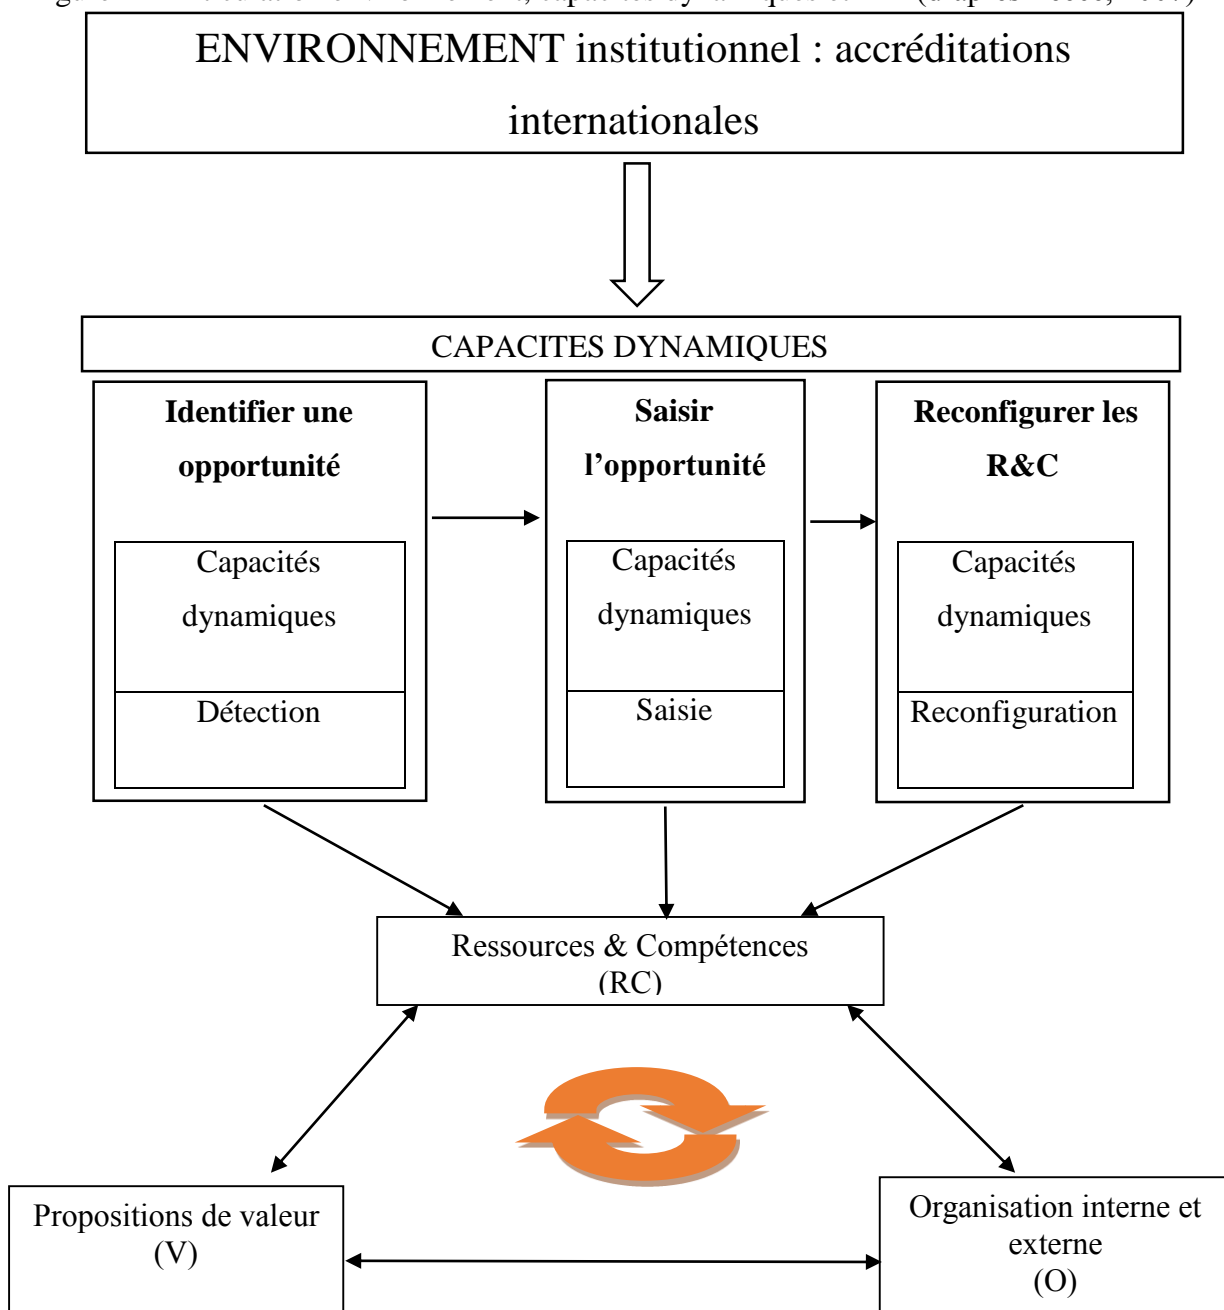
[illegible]

ENVIRONNEMENT institutionnel : accréditations internationales

CAPACITES DYNAMIQUES

**Identifier une opportunité**

Capacités dynamiques

Détection

**Saisir l'opportunité**

Capacités dynamiques

Saisie

**Reconfigurer les R&C**

Capacités dynamiques

Reconfiguration

Ressources & Compétences (RC)

Propositions de valeur (V)

Organisation interne et externe (O)